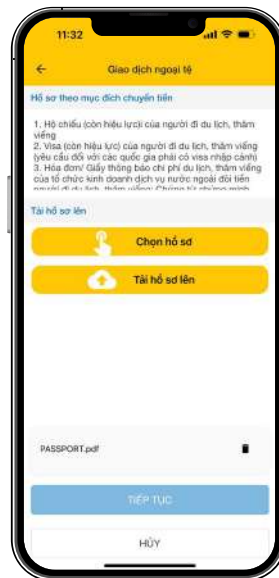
11:32

Giao dịch ngoại tệ

Hồ sơ theo mục đích chuyển tiền

1. Hộ chiếu (còn hiệu lực) của người đi du lịch, thăm viếng
2. Visa (còn hiệu lực) của người đi du lịch, thăm viếng (yêu cầu đối với các quốc gia phải có visa nhập cảnh)
3. Hóa đơn/ Giấy thông báo chi phí du lịch, thăm viếng của tổ chức kinh doanh dịch vụ nước ngoài đối tiền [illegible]

Tải hồ sơ lên

Chọn hồ sơ

Tải hồ sơ lên

PASSPORT.pdf

TIẾP TỤC

HỦY